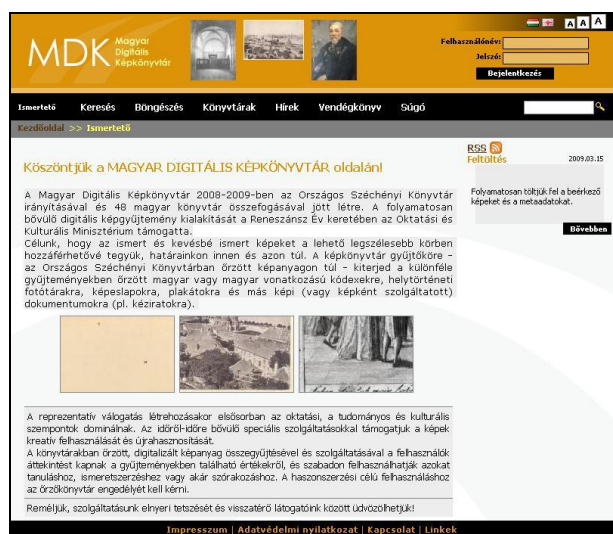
MDK Magyar Digitális Képkönyvtár

A A A

Felhasználónév:
Jelszó:
Bejelentkezés

Ismertető Keresés Böngészés Könyvtárak Hírek Vendégkönyv Súgó

Kezdőoldal >> Ismertető

Köszöntjük a MAGYAR DIGITÁLIS KÉPKÖNYVTÁR oldalán!

A Magyar Digitális Képkönyvtár 2008–2009-ben az Országos Széchényi Könyvtár irányításával és 48 magyar könyvtár összefogásával jött létre. A folyamatosan bővülő digitális képgyűjtemény kialakítását a Reneszánsz Év keretében az Oktatási és Kulturális Minisztérium támogatta.
Célunk, hogy az ismert és kevésbé ismert képeket a lehető legszélesebb körben hozzáférhetővé tegyük, határainkon innen és azon túl. A képkönyvtár gyűjtőköre - az Országos Széchényi Könyvtárban őrzött képanyagon túl - kiterjed a különféle gyűjteményekben őrzött magyar vagy magyar vonatkozású kódexekre, helytörténeti fotótárakra, képeslapokra, plakátokra és más képi (vagy képként szolgáltatott) dokumentumokra (pl. kéziratokra).

A reprezentatív válogatás létrehozásakor elsősorban az oktatási, a tudományos és kulturális szempontok domináltak. Az időről-időre bővülő speciális szolgáltatásokkal támogatjuk a képek kreatív felhasználását és újrahasznosítását.
A könyvtárakban őrzött, digitalizált képanyag összegyűjtésével és szolgáltatásával a felhasználók áttekintést kapnak a gyűjteményekben található értékekről, és szabadon felhasználhatják azokat tanuláshoz, ismeretszerzéshez vagy akár szórakozáshoz. A haszonszerzési célú felhasználáshoz az őrzőkönyvtár engedélyét kell kérni.

Reméljük, szolgáltatásunk elnyeri tetszését és visszatérő látogatóink között üdvözölhetjük!

RSS
Feltöltés 2009.03.15

Folyamatosan töltjük fel a beérkező képeket és a metaadatokat.

Bővebben

Impresszum | Adatvédelmi nyilatkozat | Kapcsolat | Linkek